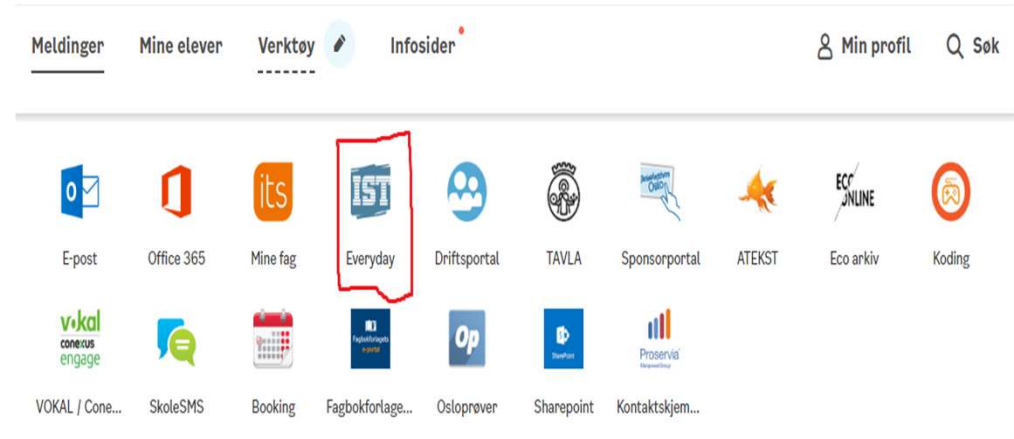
Meldinger Mine elever Verktøy Infosider Min profil Søk

O
E-post

Office 365

its
Mine fag

IST
Everyday

Driftsportal

TAVLA

Sponsorportal

ATEKST

ECO ONLINE
Eco arkiv

Koding

vokal conexus engage
VOKAL / Cone...

SkoleSMS

Booking

Fagbokforlagets e-portal
Fagbokforlage...

Op
Osloprøver

SharePoint
Sharepoint

Proservia
Kontaktskjem...